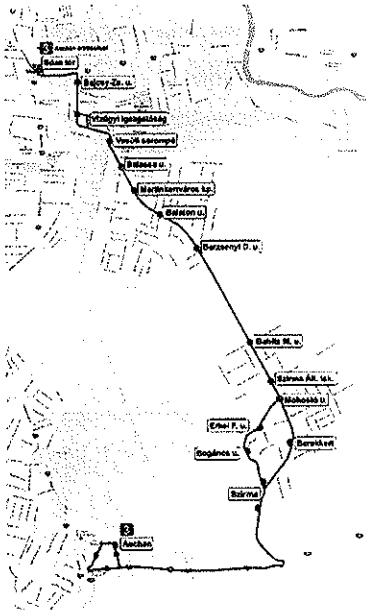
3 Auchan áruház
Szám tér
Bajcsy-Zs. u.
Vízügyi Igazgatóság
Vasúti sorompó
Balassa u.
Martinkertváros, kp.
Balaton u.
Berzsenyi D. u.
Babits M. u.
Szirma Ált. isk.
Mohoska u.
Erkel F. u.
Berekkert
Sogánca u.
Szirma
3 Auchan